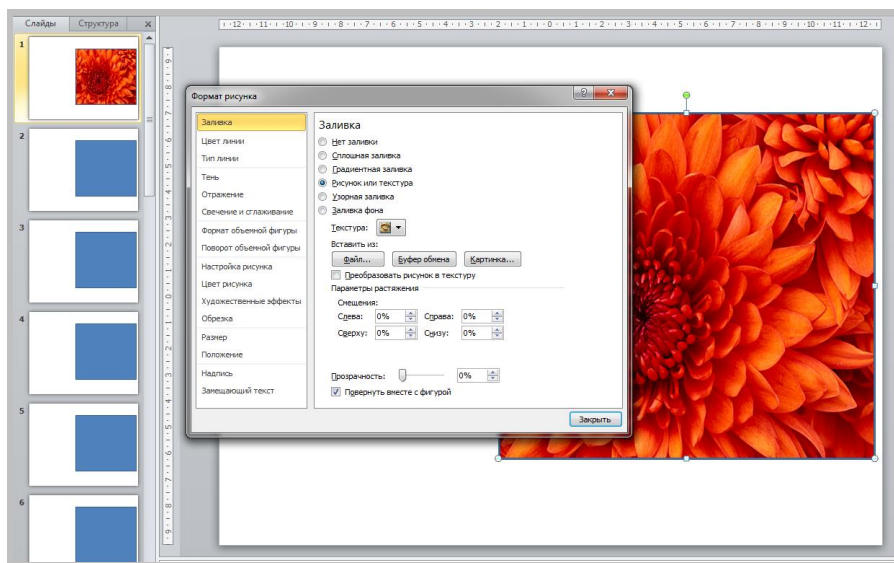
Слайды
Структура
1
2
3
4
5
6

Формат рисунка

Заливка
Цвет линии
Тип линии
Тень
Отражение
Свечение и сглаживание
Формат объемной фигуры
Поворот объемной фигуры
Настройка рисунка
Цвет рисунка
Художественные эффекты
Обрезка
Размер
Положение
Надпись
Замещающий текст

Заливка
Нет заливки
Сплошная заливка
Градиентная заливка
Рисунок или текстура
Узорная заливка
Заливка фона
Текстура:
Вставить из:
Файл...
Буфер обмена
Картинка...
Преобразовать рисунок в текстуру
Параметры растяжения
Смещения:
Слева: 0%
Справа: 0%
Сверху: 0%
Снизу: 0%
Прозрачность: 0%
Повернуть вместе с фигурой
Закрыть